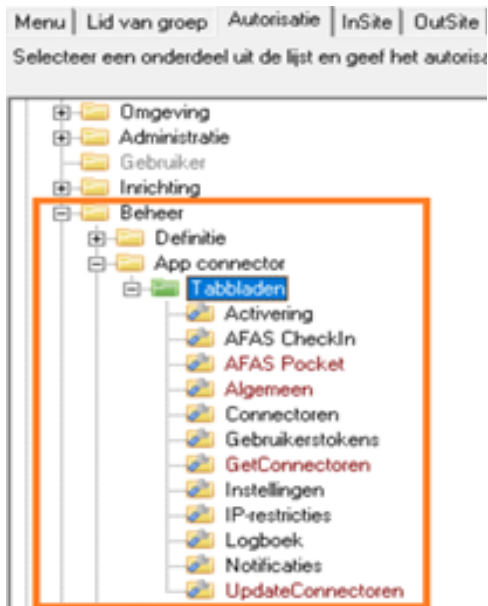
Menu | Lid van groep | Autorisatie | InSite | OutSite

Selecteer een onderdeel uit de lijst en geef het autorisa

Omgeving
Administratie
Gebruiker
Inrichting
Beheer
Definitie
App connector
Tabbladen
Activering
AFAS CheckIn
AFAS Pocket
Algemeen
Connectoren
Gebruikerstokens
GetConnectoren
Instellingen
IP-restricties
Logboek
Notificaties
UpdateConnectoren